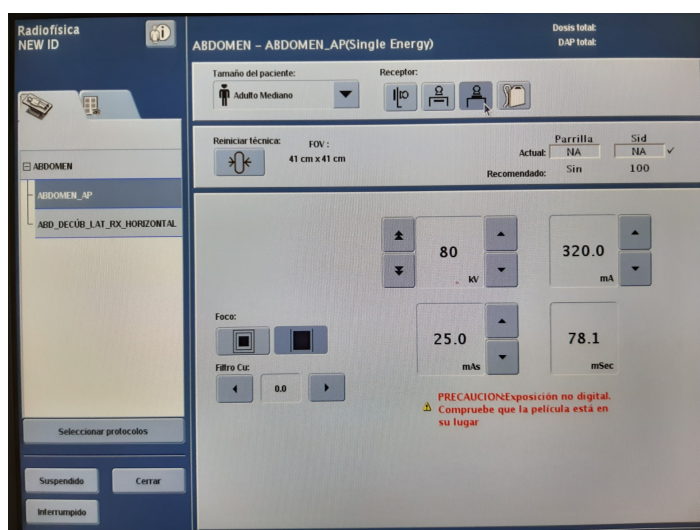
Radiofísica
NEW ID

ABDOMEN - ABDOMEN_AP(Single Energy)

Dosis total:
DAP total:

Tamaño del paciente:
Adulto Mediano

Receptor:

ABDOMEN
ABDOMEN_AP
ABD_DECÚB_LAT_RX_HORIZONTAL

Reiniciar técnica:
FOV:
41 cm x 41 cm

| | Parrilla | Sid |
|---|---|---|
| Actual: | NA | NA |
| Recomendado: | Sin | 100 |

80
kV

320.0
mA

Foco:

25.0
mAs

78.1
mSec

Filtro Cu:
0.0

PRECAUCION:Exposición no digital. Compruebe que la película está en su lugar

Seleccionar protocolos

Suspendido
Cerrar
Interrumpido